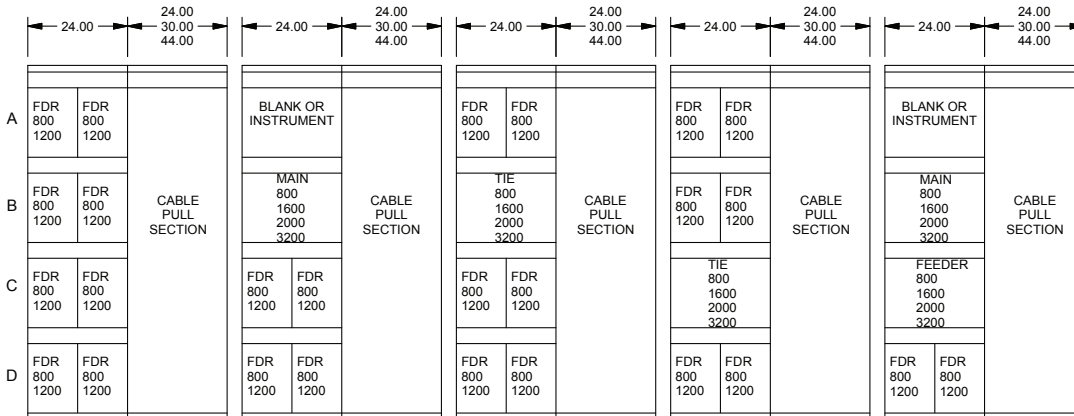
24.00

24.00
30.00
44.00

24.00

24.00
30.00
44.00

24.00

24.00
30.00
44.00

24.00

24.00
30.00
44.00

24.00

24.00
30.00
44.00

A

FDR
800
1200

FDR
800
1200

BLANK OR
INSTRUMENT

FDR
800
1200

FDR
800
1200

FDR
800
1200

FDR
800
1200

BLANK OR
INSTRUMENT

B

FDR
800
1200

FDR
800
1200

CABLE
PULL
SECTION

MAIN
800
1600
2000
3200

CABLE
PULL
SECTION

TIE
800
1600
2000
3200

CABLE
PULL
SECTION

FDR
800
1200

FDR
800
1200

CABLE
PULL
SECTION

MAIN
800
1600
2000
3200

CABLE
PULL
SECTION

C

FDR
800
1200

FDR
800
1200

FDR
800
1200

FDR
800
1200

FDR
800
1200

FDR
800
1200

TIE
800
1600
2000
3200

FEEDER
800
1600
2000
3200

D

FDR
800
1200

FDR
800
1200

FDR
800
1200

FDR
800
1200

FDR
800
1200

FDR
800
1200

FDR
800
1200

FDR
800
1200

FDR
800
1200

FDR
800
1200